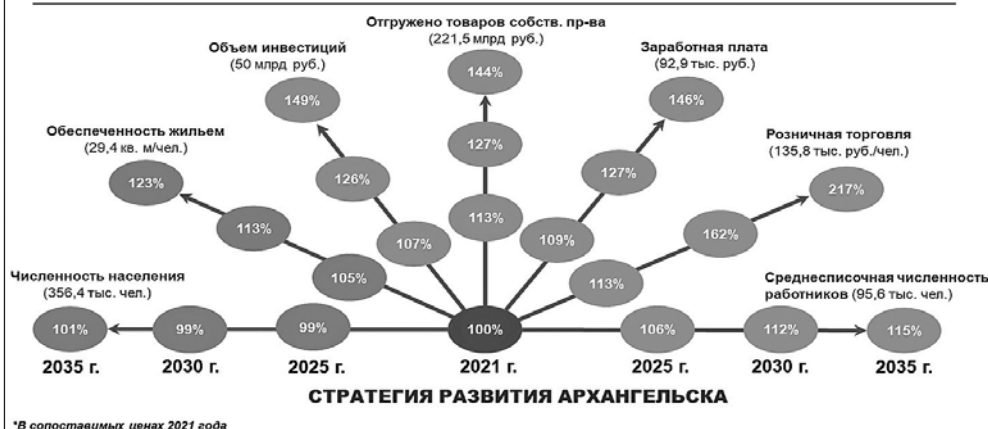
Отгружено товаров собств. пр-ва
(221,5 млрд руб.)
144%
127%
113%

Объем инвестиций
(50 млрд руб.)
149%
126%
107%

Заработная плата
(92,9 тыс. руб.)
146%
127%
109%

Обеспеченность жильем
(29,4 кв. м/чел.)
123%
113%
105%

Розничная торговля
(135,8 тыс. руб./чел.)
217%
162%
113%

Численность населения
(356,4 тыс. чел.)
101%
99%
99%

100%

Среднесписочная численность работников (95,6 тыс. чел.)
106%
112%
115%

2035 г.
2030 г.
2025 г.
2021 г.
2025 г.
2030 г.
2035 г.

СТРАТЕГИЯ РАЗВИТИЯ АРХАНГЕЛЬСКА

*В сопоставимых ценах 2021 года